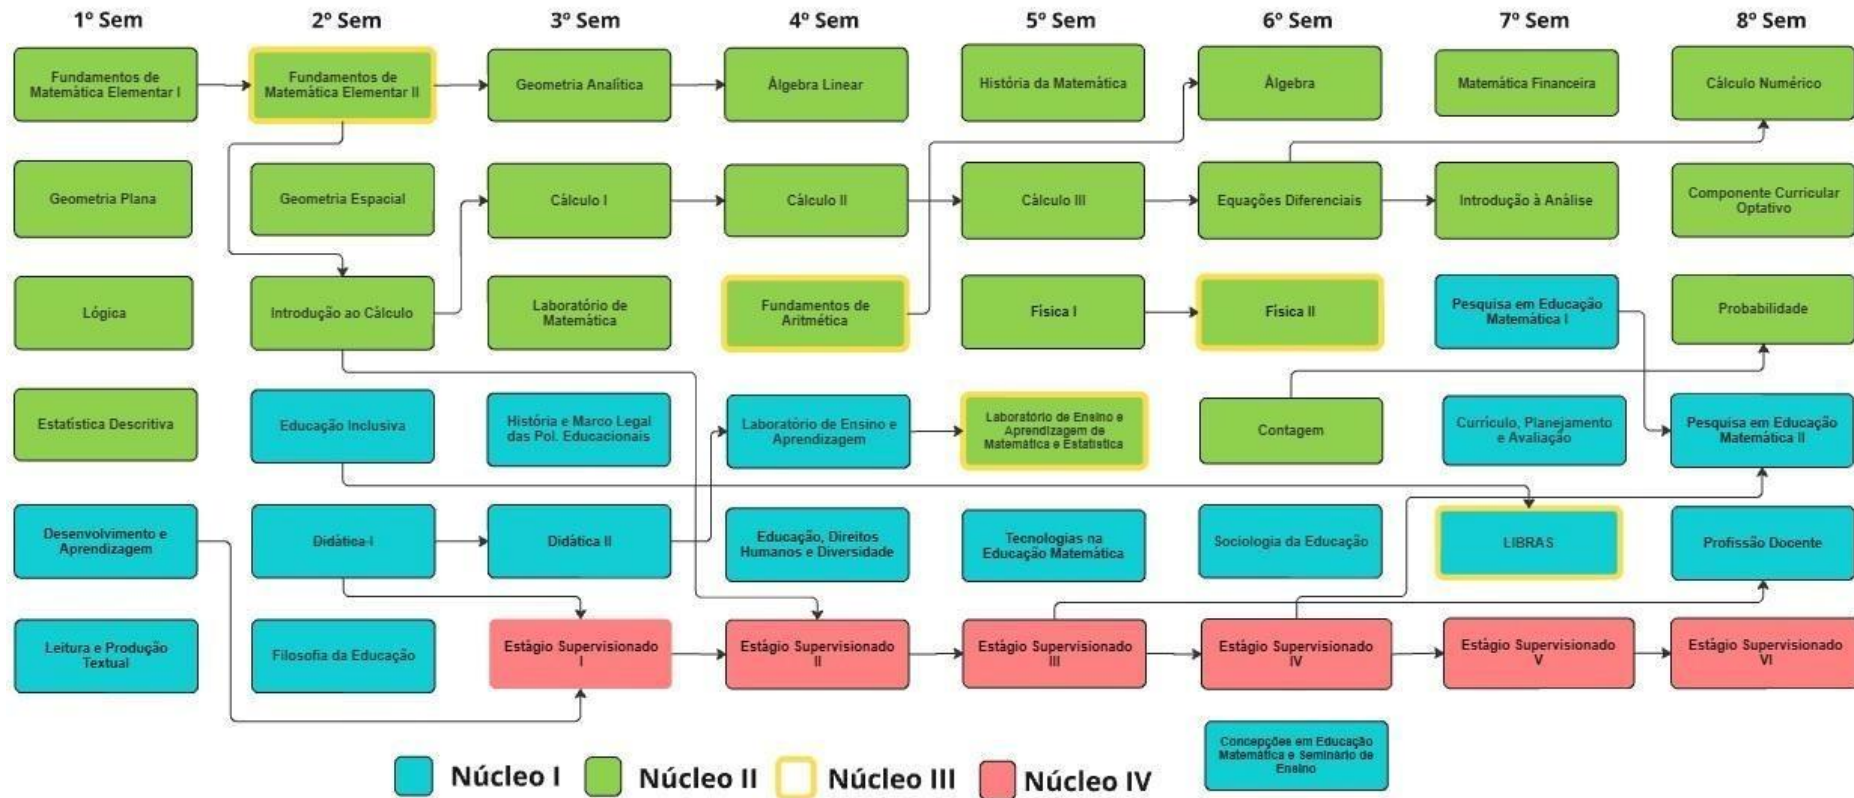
1º Sem
Fundamentos de Matemática Elementar I
Geometria Plana
Lógica
Estatística Descritiva
Desenvolvimento e Aprendizagem
Leitura e Produção Textual

2º Sem
Fundamentos de Matemática Elementar II
Geometria Espacial
Introdução ao Cálculo
Educação Inclusiva
Didática I
Filosofia da Educação

3º Sem
Geometria Analítica
Cálculo I
Laboratório de Matemática
História e Marco Legal das Pol. Educacionais
Didática II
Estágio Supervisionado I

4º Sem
Álgebra Linear
Cálculo II
Fundamentos de Aritmética
Laboratório de Ensino e Aprendizagem
Educação, Direitos Humanos e Diversidade
Estágio Supervisionado II

5º Sem
História da Matemática
Cálculo III
Física I
Laboratório de Ensino e Aprendizagem de Matemática e Estatística
Tecnologias na Educação Matemática
Estágio Supervisionado III

6º Sem
Álgebra
Equações Diferenciais
Física II
Contagem
Sociologia da Educação
Estágio Supervisionado IV
Concepções em Educação Matemática e Seminário de Ensino

7º Sem
Matemática Financeira
Introdução à Análise
Pesquisa em Educação Matemática I
Currículo, Planejamento e Avaliação
LIBRAS
Estágio Supervisionado V

8º Sem
Cálculo Numérico
Componente Curricular Optativo
Probabilidade
Pesquisa em Educação Matemática II
Profissão Docente
Estágio Supervisionado VI

Núcleo I
Núcleo II
Núcleo III
Núcleo IV